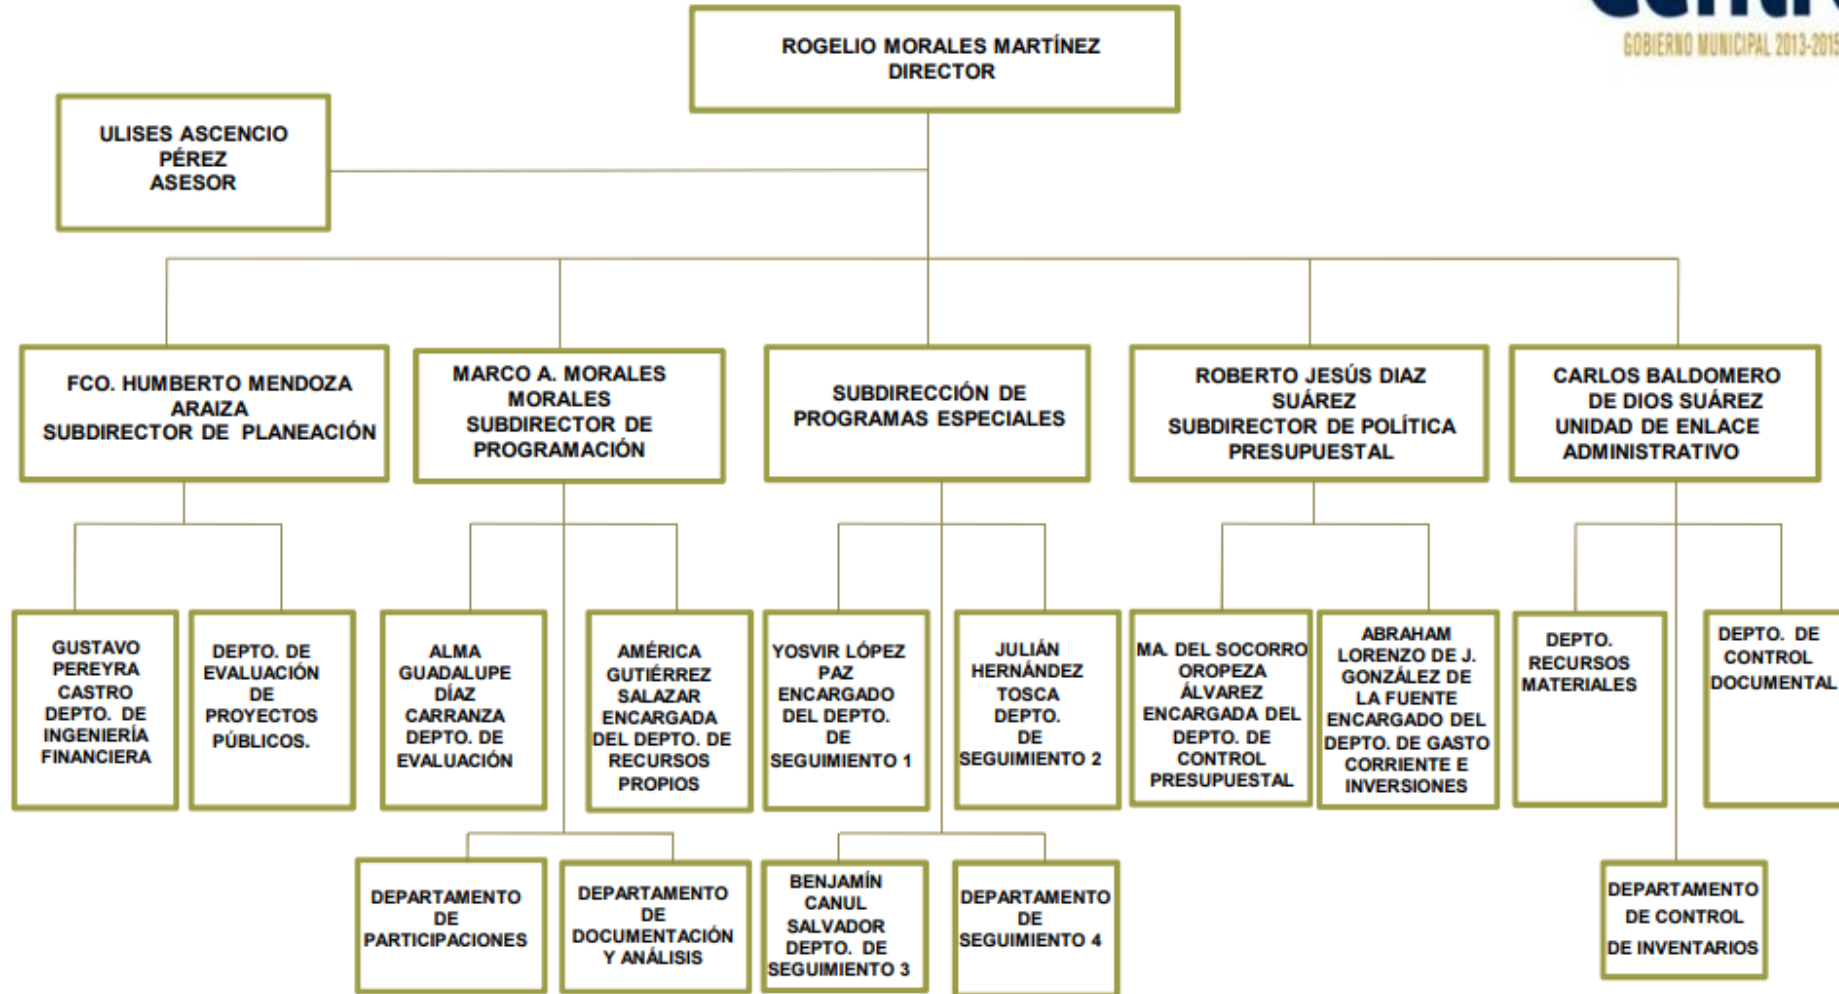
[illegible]
GOBIERNO MUNICIPAL 2013-2015

ROGELIO MORALES MARTÍNEZ
DIRECTOR

ULISES ASCENCIO PÉREZ
ASESOR

FCO. HUMBERTO MENDOZA ARAIZA
SUBDIRECTOR DE PLANEACIÓN

MARCO A. MORALES MORALES
SUBDIRECTOR DE PROGRAMACIÓN

SUBDIRECCIÓN DE PROGRAMAS ESPECIALES

ROBERTO JESÚS DIAZ SUÁREZ
SUBDIRECTOR DE POLÍTICA PRESUPUESTAL

CARLOS BALDOMERO DE DIOS SUÁREZ
UNIDAD DE ENLACE ADMINISTRATIVO

GUSTAVO PEREYRA CASTRO
DEPTO. DE INGENIERÍA FINANCIERA

DEPTO. DE EVALUACIÓN DE PROYECTOS PÚBLICOS.

ALMA GUADALUPE DÍAZ CARRANZA
DEPTO. DE EVALUACIÓN

AMÉRICA GUTIÉRREZ SALAZAR
ENCARGADA DEL DEPTO. DE RECURSOS PROPIOS

YOSVIR LÓPEZ PAZ
ENCARGADO DEL DEPTO. DE SEGUIMIENTO 1

JULIÁN HERNÁNDEZ TOSCA
DEPTO. DE SEGUIMIENTO 2

MA. DEL SOCORRO OROPEZA ÁLVAREZ
ENCARGADA DEL DEPTO. DE CONTROL PRESUPUESTAL

ABRAHAM LORENZO DE J. GONZÁLEZ DE LA FUENTE
ENCARGADO DEL DEPTO. DE GASTO CORRIENTE E INVERSIONES

DEPTO. RECURSOS MATERIALES

DEPTO. DE CONTROL DOCUMENTAL

DEPARTAMENTO DE PARTICIPACIONES

DEPARTAMENTO DE DOCUMENTACIÓN Y ANÁLISIS

BENJAMÍN CANUL SALVADOR
DEPTO. DE SEGUIMIENTO 3

DEPARTAMENTO DE SEGUIMIENTO 4

DEPARTAMENTO DE CONTROL DE INVENTARIOS